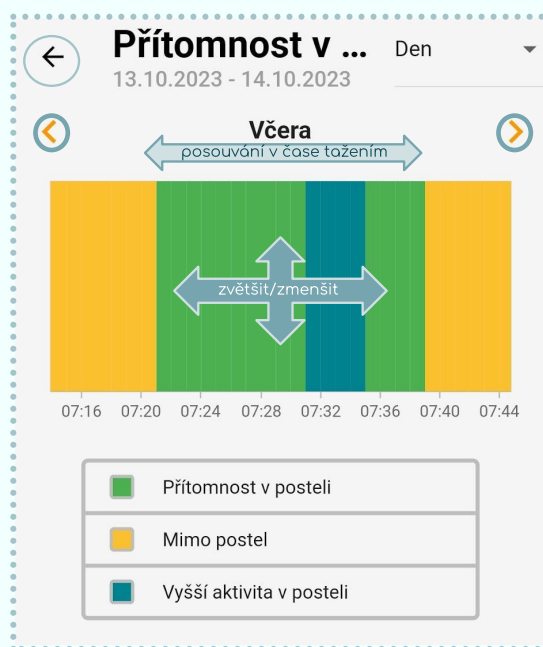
Přítomnost v ...
13.10.2023 - 14.10.2023

Den

Včera
posouvání v čase tažením

zvětšit/zmenšit

07:16 07:20 07:24 07:28 07:32 07:36 07:40 07:44

| Přítomnost v posteli |
|---|
| Mimo postel |
| Vyšší aktivita v posteli |